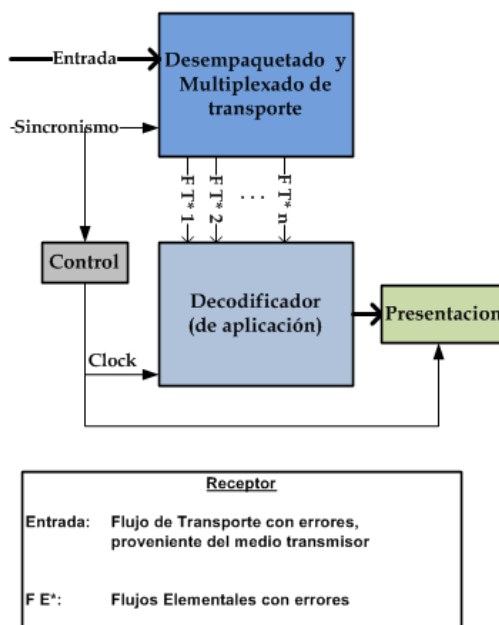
Entrada

Desempaquetado y Multiplexado de transporte

Sincronismo

F T* 1

F T* 2

. . .

F T* n

Control

Decodificador (de aplicación)

Presentacion

Clock

Receptor

Entrada: Flujo de Transporte con errores, proveniente del medio transmisor

F E*: Flujos Elementales con errores